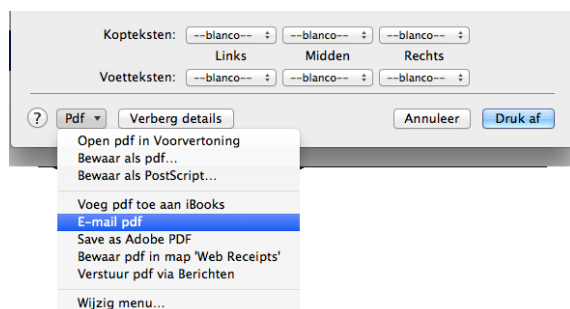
Kopteksten: --blanco-- --blanco-- --blanco--
Links Midden Rechts
Voetteksten: --blanco-- --blanco-- --blanco--

? Pdf ▾ Verberg details Annuleer Druk af

Open pdf in Voorvertoning
Bewaar als pdf...
Bewaar als PostScript...

Voeg pdf toe aan iBooks
E-mail pdf
Save as Adobe PDF
Bewaar pdf in map 'Web Receipts'
Verstuur pdf via Berichten

Wijzig menu...